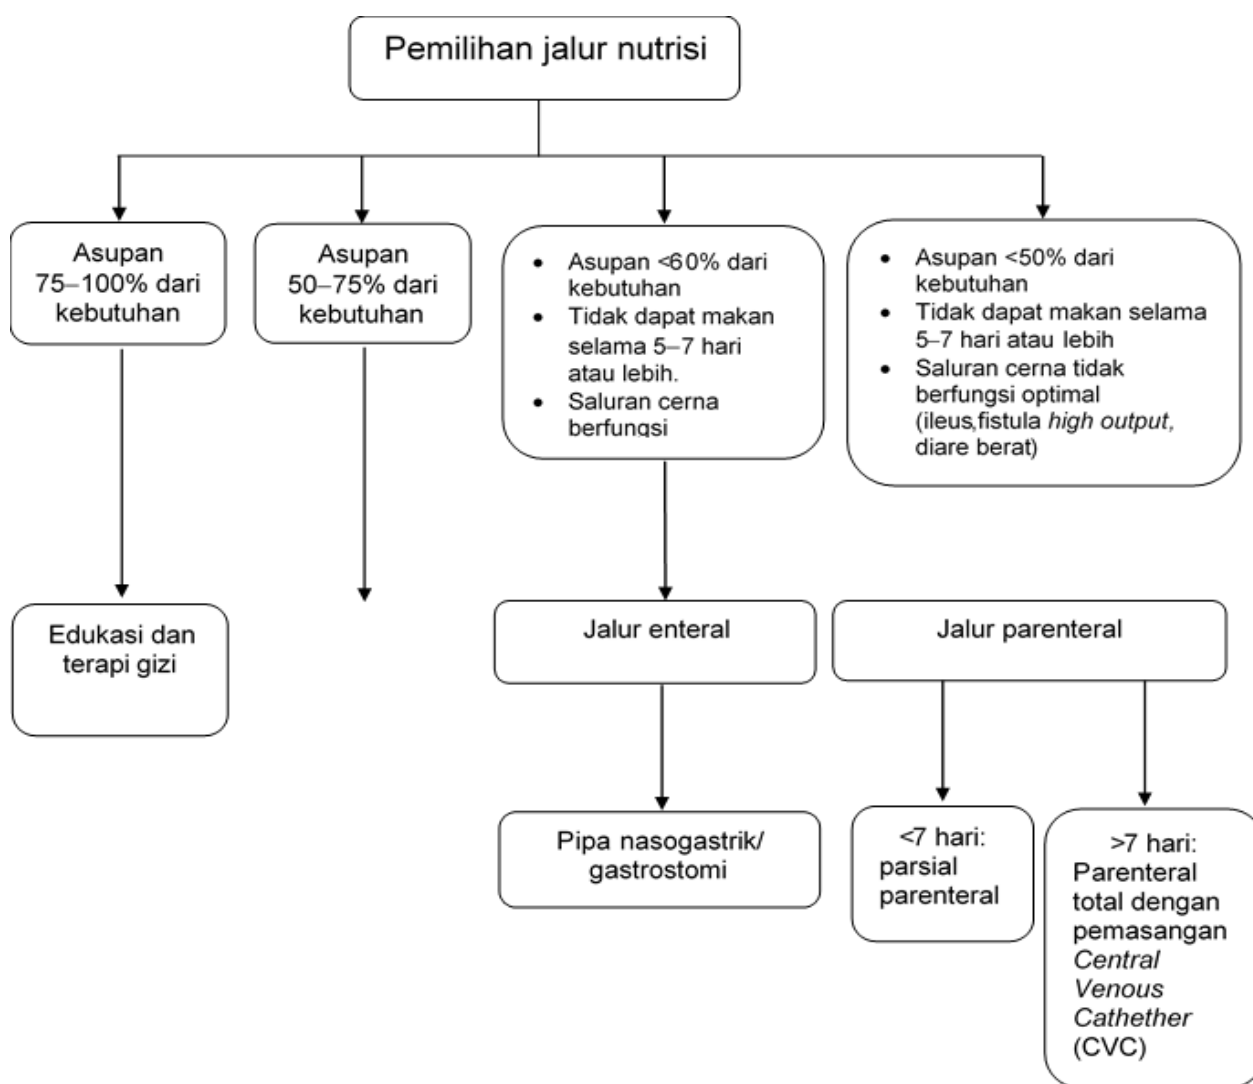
Pemilihan jalur nutrisi

Asupan 75–100% dari kebutuhan

Asupan 50–75% dari kebutuhan

- Asupan <60% dari kebutuhan
- Tidak dapat makan selama 5–7 hari atau lebih.
- Saluran cerna berfungsi

- Asupan <50% dari kebutuhan
- Tidak dapat makan selama 5–7 hari atau lebih
- Saluran cerna tidak berfungsi optimal (ileus,fistula *high output*, diare berat)

Edukasi dan terapi gizi

Jalur enteral

Jalur parenteral

Pipa nasogastrik/ gastrostomi

<7 hari: parsial parenteral

>7 hari: Parenteral total dengan pemasangan *Central Venous Cathether* (CVC)